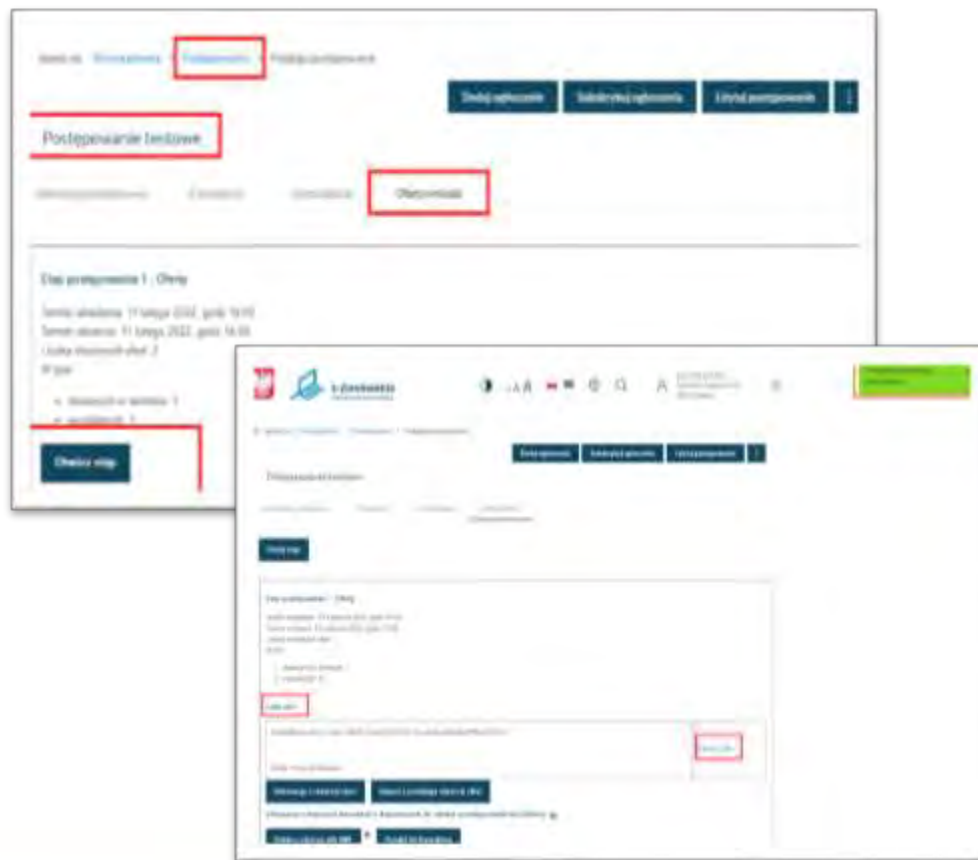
Strona ule · Wyszukiwanie · Postępowania · Podgląd postępowania

Zmień ogłoszenie | Sabilizuj ogłoszenie | Unieważnij postępowanie | ⋮

Postępowanie testowe

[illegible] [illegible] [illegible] Otwarcie ofert

Etap postępowania 1 - Oferty

Termin składania: 11 lutego 2022, godz. 16:05
Termin otwarcia: 11 lutego 2022, godz. 16:05
Liczba złożonych ofert: 2
W tym:

• złożonych w terminie: 1
• wycofanych: 1

Otwórz etap

e-Zamówienia

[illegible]

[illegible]

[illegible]